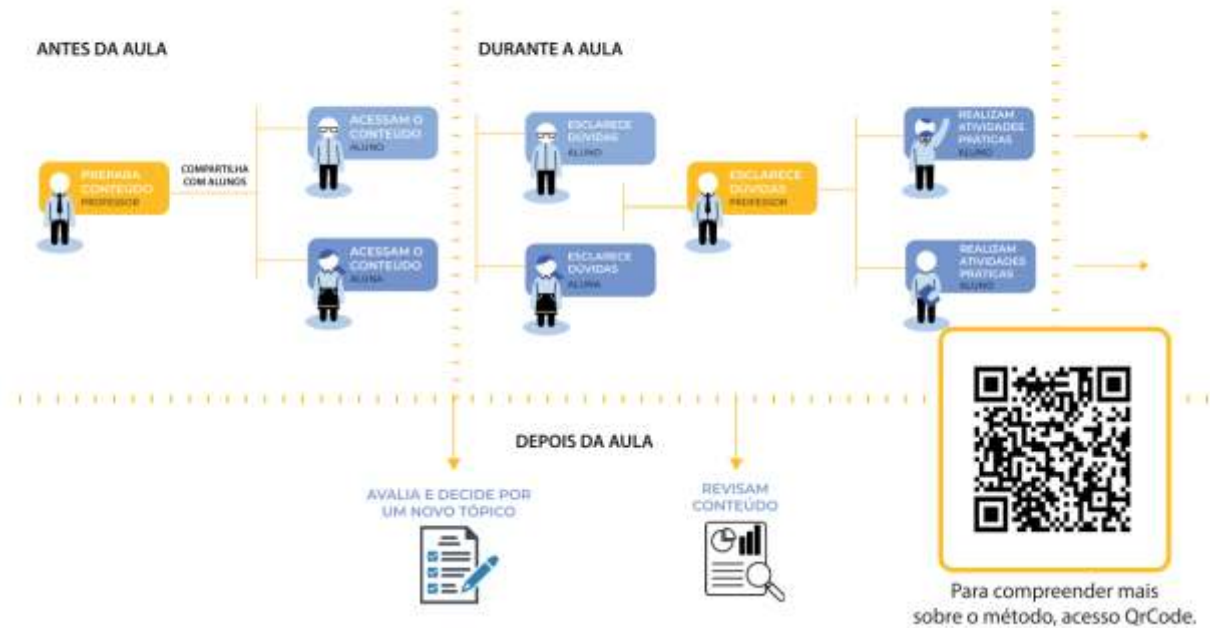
ANTES DA AULA

PREPARA CONTEÚDO
PROFESSOR

COMPARTILHA COM ALUNOS

ACESSAM O CONTEÚDO
ALUNO

ACESSAM O CONTEÚDO
ALUNA

DURANTE A AULA

ESCLARECE DÚVIDAS
ALUNO

ESCLARECE DÚVIDAS
ALUNA

ESCLARECE DÚVIDAS
PROFESSOR

REALIZAM ATIVIDADES PRÁTICAS
ALUNO

REALIZAM ATIVIDADES PRÁTICAS
ALUNO

DEPOIS DA AULA

AVALIA E DECIDE POR UM NOVO TÓPICO

REVISAM CONTEÚDO

Para compreender mais sobre o método, acesso QrCode.